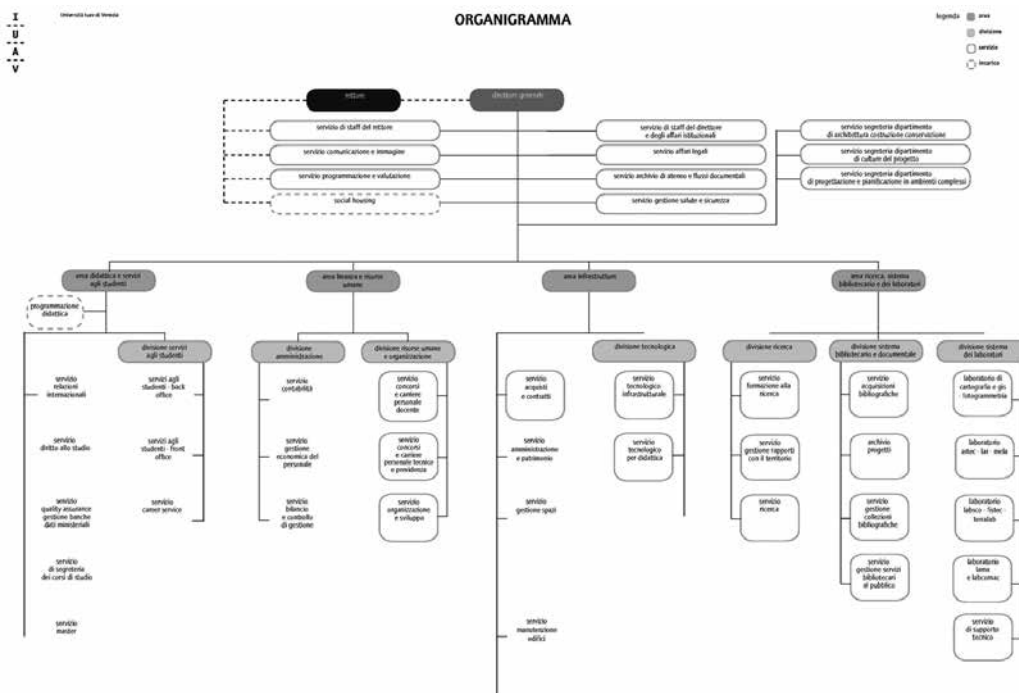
I
U
A
V

Università Iuav di Venezia

ORGANIGRAMMA

legenda
area
divisione
servizio
incarico

rettore
direttore generale

servizio di staff del rettore
servizio comunicazione e immagine
servizio programmazione e valutazione
social housing

servizio di staff del direttore e degli affari istituzionali
servizio affari legali
servizio archivio di ateneo e flussi documentali
servizio gestione salute e sicurezza

servizio segreteria dipartimento di architettura costruzione conservazione
servizio segreteria dipartimento di culture del progetto
servizio segreteria dipartimento di progettazione e pianificazione in ambienti complessi

area didattica e servizi agli studenti
programmazione didattica
servizio relazioni internazionali
servizio diritto allo studio
servizio quality assurance gestione banche dati ministeriali
servizio di segreteria dei corsi di studio
servizio master
divisione servizi agli studenti
servizi agli studenti - back office
servizi agli studenti - front office
servizio career service

area finanza e risorse umane
divisione amministrazione
servizio contabilità
servizio gestione economica del personale
servizio bilancio e controllo di gestione
divisione risorse umane e organizzazione
servizio concorsi e carriere personale docente
servizio concorsi e carriere personale tecnico e previdenza
servizio organizzazione e sviluppo

area infrastrutture
servizio acquisti e contratti
servizio amministrazione e patrimonio
servizio gestione spazi
servizio manutenzione edifici
divisione tecnologica
servizio tecnologico infrastrutturale
servizio tecnologico per didattica

area ricerca, sistema bibliotecario e dei laboratori
divisione ricerca
servizio formazione alla ricerca
servizio gestione rapporti con il territorio
servizio ricerca
divisione sistema bibliotecario e documentale
servizio acquisizioni bibliografiche
archivio progetti
servizio gestione collezioni bibliografiche
servizio gestione servizi bibliotecari al pubblico
divisione sistema dei laboratori
laboratorio di cartografia e gis - fotogrammetria
laboratorio artec - lai - mela
laboratorio labsco - fistec - terralab
laboratorio lama e labcomac
servizio di supporto tecnico